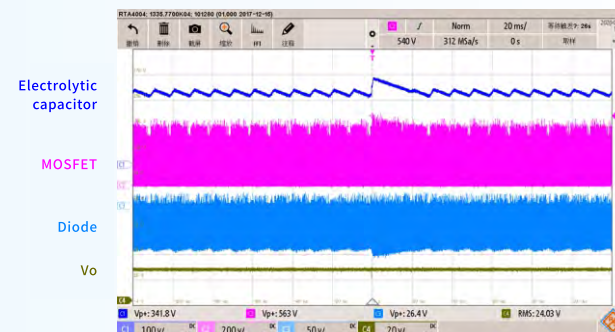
RTA4004; 1338.7700k04; 101280 (01.008 2017-12-15)

撤销

删除

截屏

缩放

FFT

注释

Norm

20 ms/

540 V

312 MSa/s

0 s

Electrolytic capacitor

MOSFET

Diode

Vo

Vp=: 341.8 V

Vp=: 563 V

Vp=: 26.4 V

RMS: 24.03 V

100 V/

200 V/

50 V/

20 V/